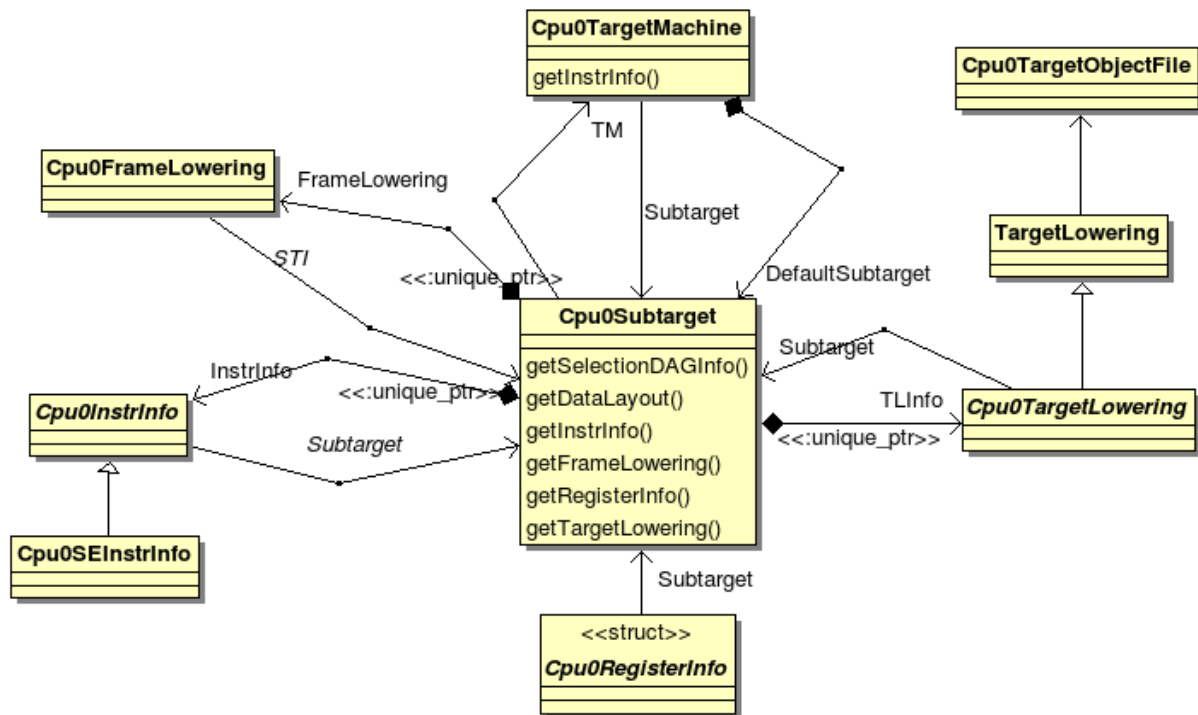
Cpu0TargetMachine

getInstrInfo()

Cpu0TargetObjectFile

TM

Cpu0FrameLowering

FrameLowering

Subtarget

TargetLowering

STI

<<:unique_ptr>>

DefaultSubtarget

Cpu0Subtarget

getSelectionDAGInfo()
getDataLayout()
getInstrInfo()
getFrameLowering()
getRegisterInfo()
getTargetLowering()

Subtarget

InstrInfo

<<:unique_ptr>>

TLInfo

Cpu0InstrInfo

<<:unique_ptr>>

Cpu0TargetLowering

Subtarget

Cpu0SEInstrInfo

Subtarget

<<struct>>
Cpu0RegisterInfo